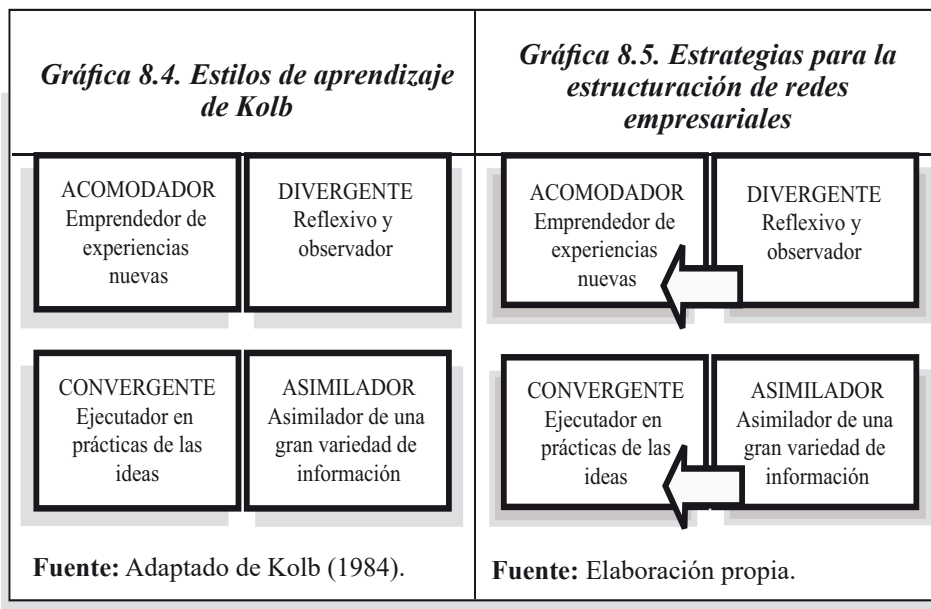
Gráfica 8.4. Estilos de aprendizaje de Kolb

ACOMODADOR
Emprendedor de experiencias nuevas

DIVERGENTE
Reflexivo y observador

CONVERGENTE
Ejecutador en prácticas de las ideas

ASIMILADOR
Asimilador de una gran variedad de información

Fuente: Adaptado de Kolb (1984).

Gráfica 8.5. Estrategias para la estructuración de redes empresariales

ACOMODADOR
Emprendedor de experiencias nuevas

DIVERGENTE
Reflexivo y observador

CONVERGENTE
Ejecutador en prácticas de las ideas

ASIMILADOR
Asimilador de una gran variedad de información

Fuente: Elaboración propia.